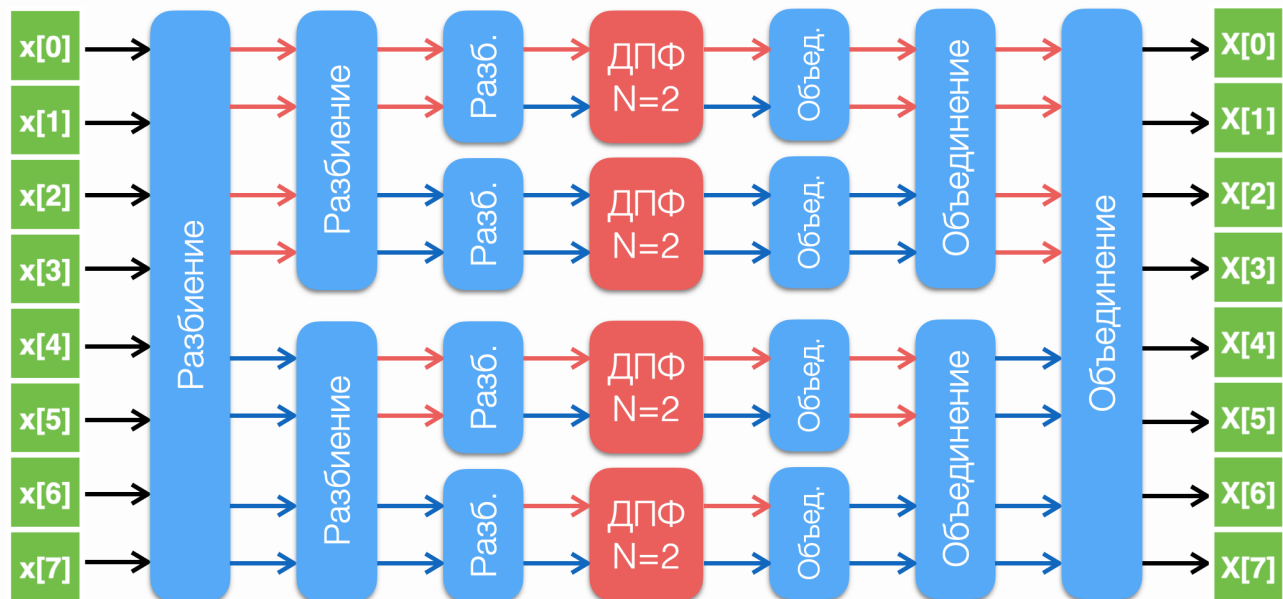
x[0]
x[1]
x[2]
x[3]
x[4]
x[5]
x[6]
x[7]

Разбиение

Разбиение
Разбиение

Разб.
Разб.
Разб.
Разб.

ДПФ N=2
ДПФ N=2
ДПФ N=2
ДПФ N=2

Объед.
Объед.
Объед.
Объед.

Объединение
Объединение

Объединение

X[0]
X[1]
X[2]
X[3]
X[4]
X[5]
X[6]
X[7]